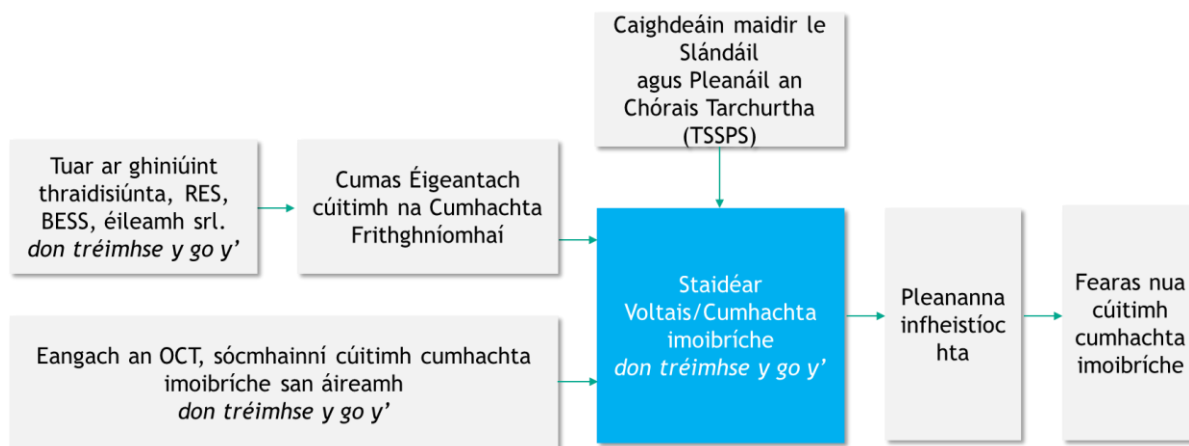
Caighdeáin maidir le Slándáil agus Pleanáil an Chórais Tarchurtha (TSSPS)

Tuar ar ghiniúint thraidisiúnta, RES, BESS, éileamh srl. *don tréimhse y go y'*

Cumas Éigeantach cúitimh na Cumhachta Frithghníomhaí

Eangach an OCT, sócmhainní cúitimh cumhachta imoibríche san áireamh *don tréimhse y go y'*

Staidéar Voltais/Cumhachta imoibríche *don tréimhse y go y'*

Pleananna infheistíochta

Fearas nua cúitimh cumhachta imoibríche